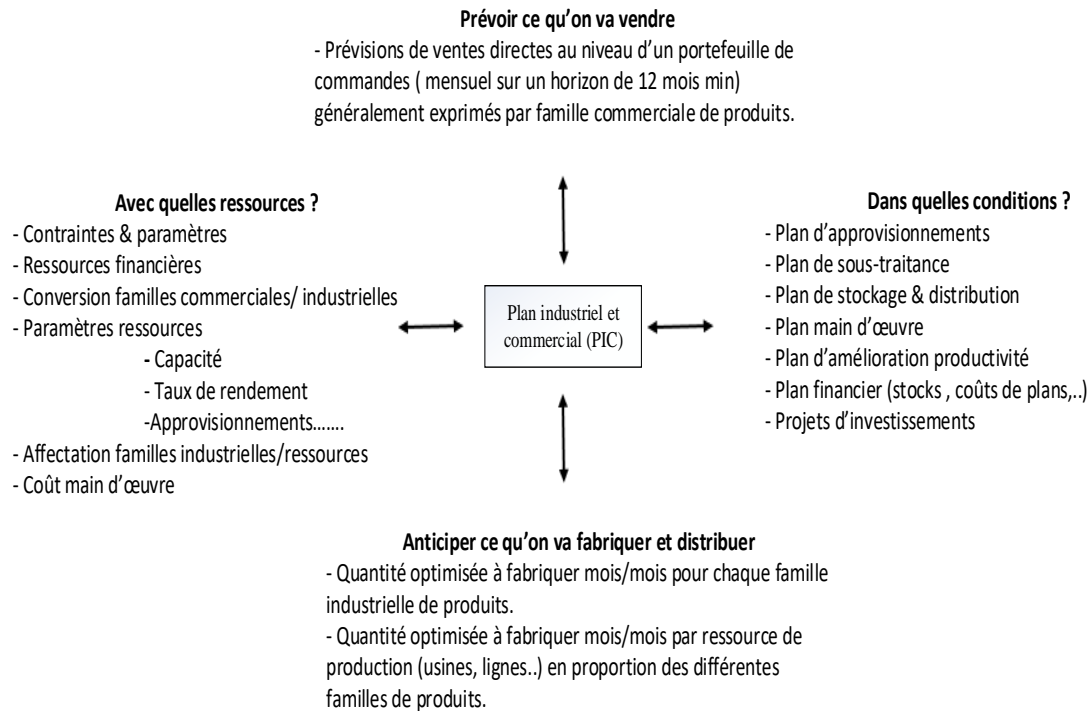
**Prévoir ce qu'on va vendre**

- Prévisions de ventes directes au niveau d'un portefeuille de commandes ( mensuel sur un horizon de 12 mois min) généralement exprimés par famille commerciale de produits.

**Avec quelles ressources ?**

- Contraintes & paramètres
- Ressources financières
- Conversion familles commerciales/ industrielles
- Paramètres ressources
- Capacité
- Taux de rendement
-Approvisionnements…….
- Affectation familles industrielles/ressources
- Coût main d'œuvre

Plan industriel et commercial (PIC)

**Dans quelles conditions ?**

- Plan d'approvisionnements
- Plan de sous-traitance
- Plan de stockage & distribution
- Plan main d'œuvre
- Plan d'amélioration productivité
- Plan financier (stocks , coûts de plans,..)
- Projets d'investissements

**Anticiper ce qu'on va fabriquer et distribuer**

- Quantité optimisée à fabriquer mois/mois pour chaque famille industrielle de produits.

- Quantité optimisée à fabriquer mois/mois par ressource de production (usines, lignes..) en proportion des différentes familles de produits.